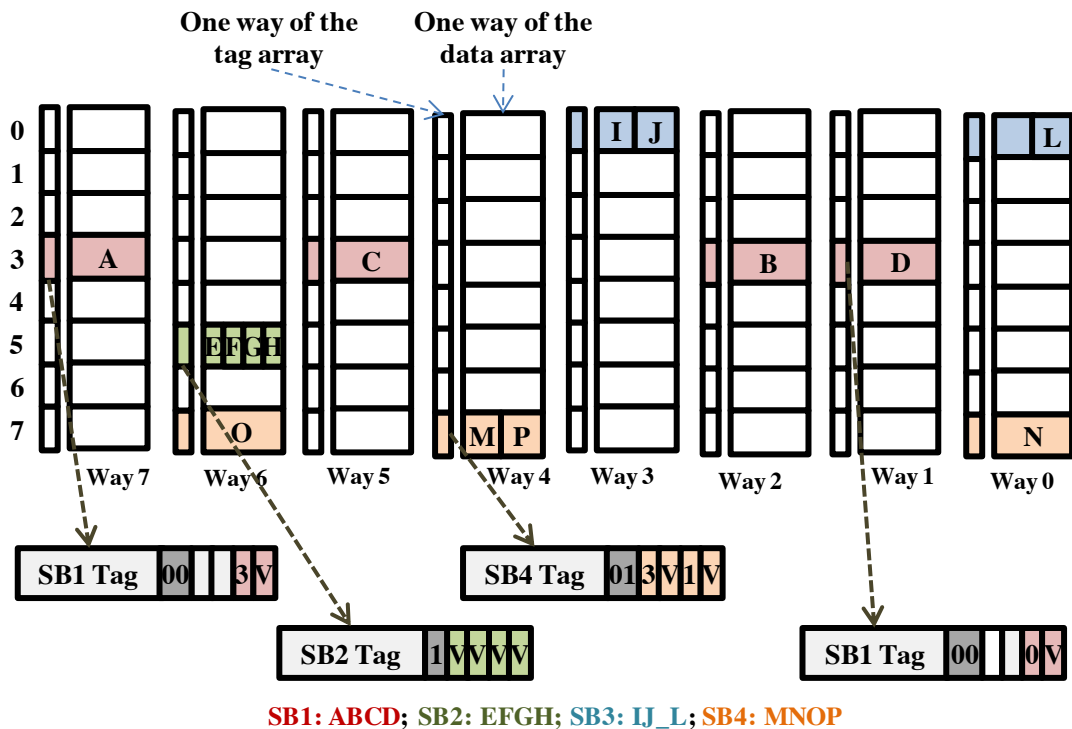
One way of the tag array

One way of the data array

0
1
2
3
4
5
6
7

A

EFGH

O

C

M P

I J

B

D

L

N

Way 7
Way 6
Way 5
Way 4
Way 3
Way 2
Way 1
Way 0

SB1 Tag 00 3 V

SB4 Tag 01 3 V 1 V

SB2 Tag 1 V V V V

SB1 Tag 00 0 V

SB1: ABCD; SB2: EFGH; SB3: IJ_L; SB4: MNOP